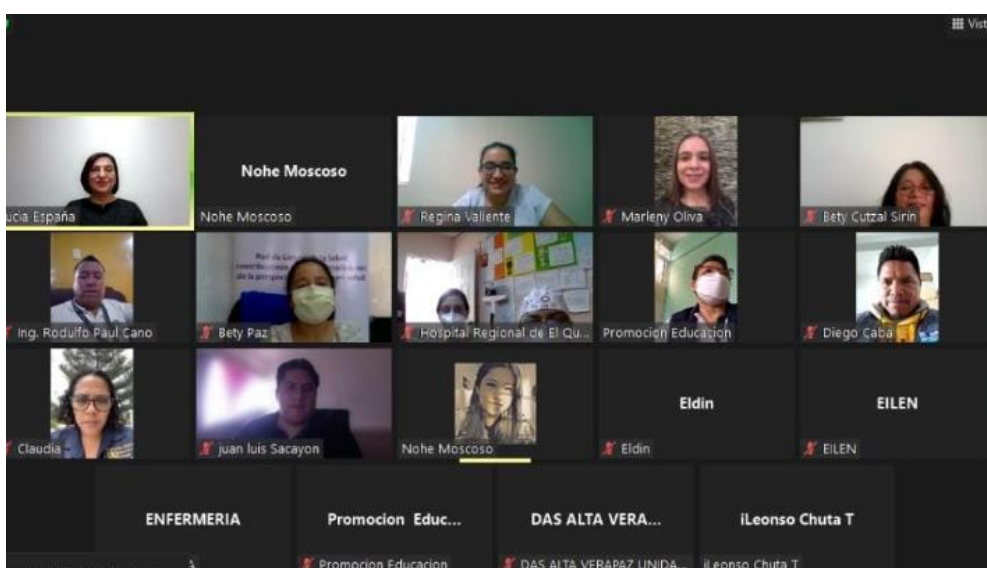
Vist

ucia España

Nohe Moscoso

Nohe Moscoso

Regina Valiente

Marleny Oliva

Bety Cutzal Sirin

Ing. Rodulfo Paul Cano

Bety Paz

Hospital Regional de El Qu...

Promocion Educacion

Diego Caba

Claudia

juan luis Sacayon

Nohe Moscoso

Eldin

Eldin

EILEN

EILEN

ENFERMERIA

Promocion Educ...

Promocion Educacion

DAS ALTA VERA...

DAS ALTA VERAPAZ UNIDA...

iLeonso Chuta T

iLeonso Chuta T